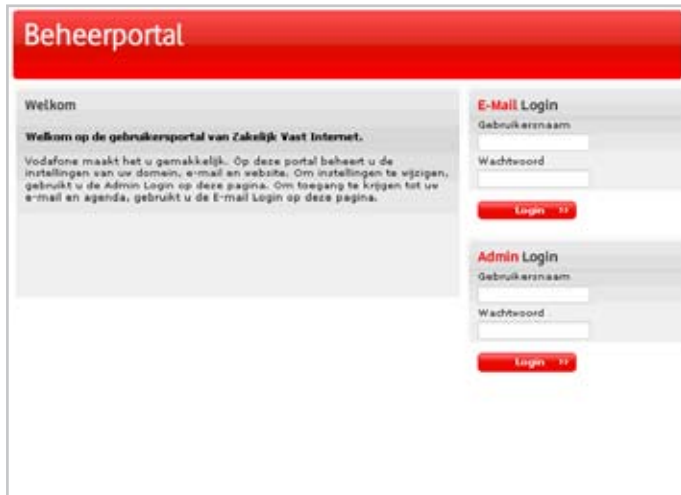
Beheerportal

Welkom

Welkom op de gebruikersportal van Zakelijk Vast Internet.

Vodafone maakt het u gemakkelijk. Op deze portal beheert u de instellingen van uw domein, e-mail en website. Om instellingen te wijzigen, gebruikt u de Admin Login op deze pagina. Om toegang te krijgen tot uw e-mail en agenda, gebruikt u de E-mail Login op deze pagina.

E-Mail Login

Gebruikersnaam

Wachtwoord

Login >>

Admin Login

Gebruikersnaam

Wachtwoord

Login >>